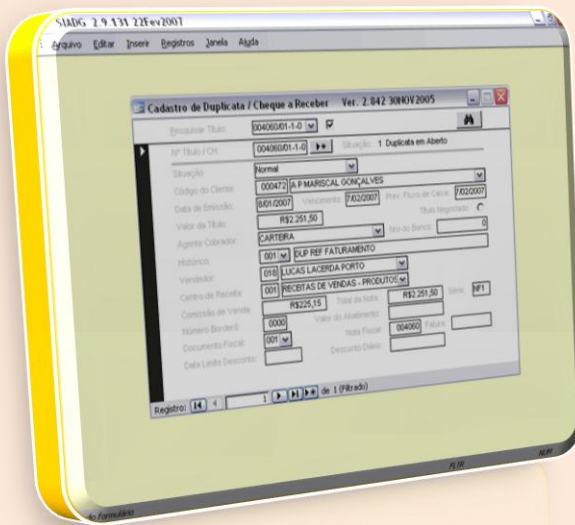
SIADG 2.9.131 22Fev2007

Arquivo Editar Inserir Registros Janela Ajuda

Cadastro de Duplicata / Cheque a Receber Ver. 2.842 30NOV2005

Pesquisar Título: 004060/01-1-0

Nº Título / CH: 004060/01-1-0 Situação: 1 Duplicata em Aberto

Situação: Normal

Código do Cliente: 000472 A P MARISCAL GONÇALVES

Data de Emissão: 8/01/2007 Vencimento: 7/02/2007 Prev. Fluxo de Caixa: 7/02/2007

Valor do Título: R$2.251,50 Título Negociado

Agente Cobrador: CARTEIRA Nro do Banco: 0

Histórico: 001 DUP REF FATURAMENTO

Vendedor: 018 LUCAS LACERDA PORTO

Centro de Receita: 001 RECEITAS DE VENDAS - PRODUTOS

Comissão de Venda: R$225,15 Total da Nota: R$2.251,50 Série: NF1

Número Borderô: 0000 Valor do Abatimento:

Documento Fiscal: 001 Nota Fiscal: 004060 Fatura:

Data Limite Desconto: Desconto Diário:

Registro: 1 de 1 (Filtrado)

do formulário FLTR NUM